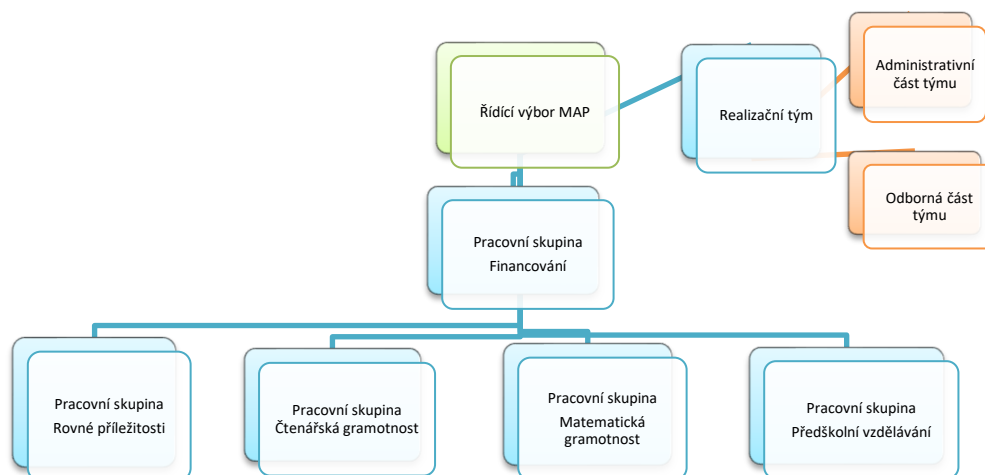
Řídící výbor MAP

Realizační tým

Administrativní část týmu

Odborná část týmu

Pracovní skupina Financování

Pracovní skupina Rovné příležitosti

Pracovní skupina Čtenářská gramotnost

Pracovní skupina Matematická gramotnost

Pracovní skupina Předškolní vzdělávání